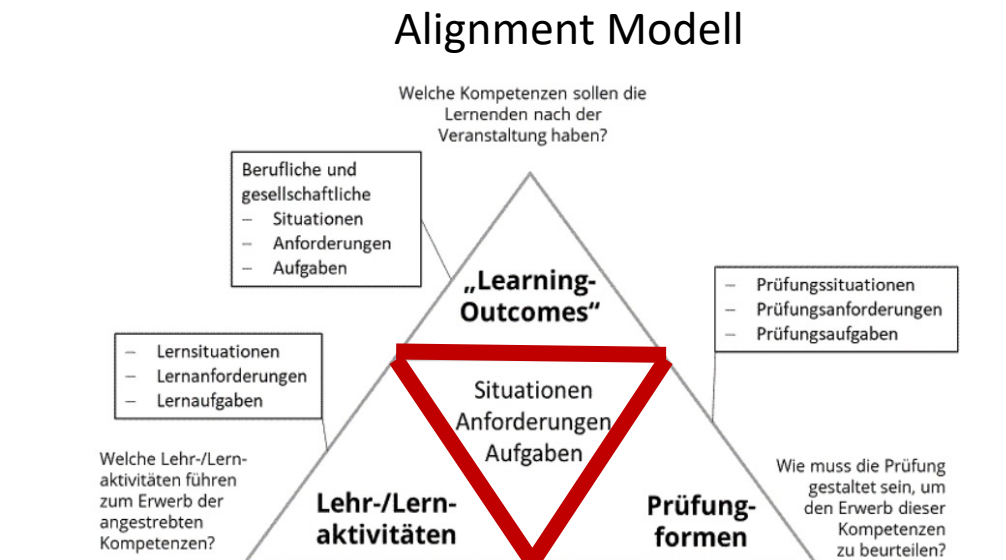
Alignment Modell

Welche Kompetenzen sollen die Lernenden nach der Veranstaltung haben?

Berufliche und gesellschaftliche
– Situationen
– Anforderungen
– Aufgaben

„Learning-Outcomes“

– Prüfungssituationen
– Prüfungsanforderungen
– Prüfungsaufgaben

– Lernsituationen
– Lernanforderungen
– Lernaufgaben

Situationen
Anforderungen
Aufgaben

Welche Lehr-/Lern-aktivitäten führen zum Erwerb der angestrebten Kompetenzen?

Lehr-/Lern-aktivitäten

Prüfung-formen

Wie muss die Prüfung gestaltet sein, um den Erwerb dieser Kompetenzen zu beurteilen?